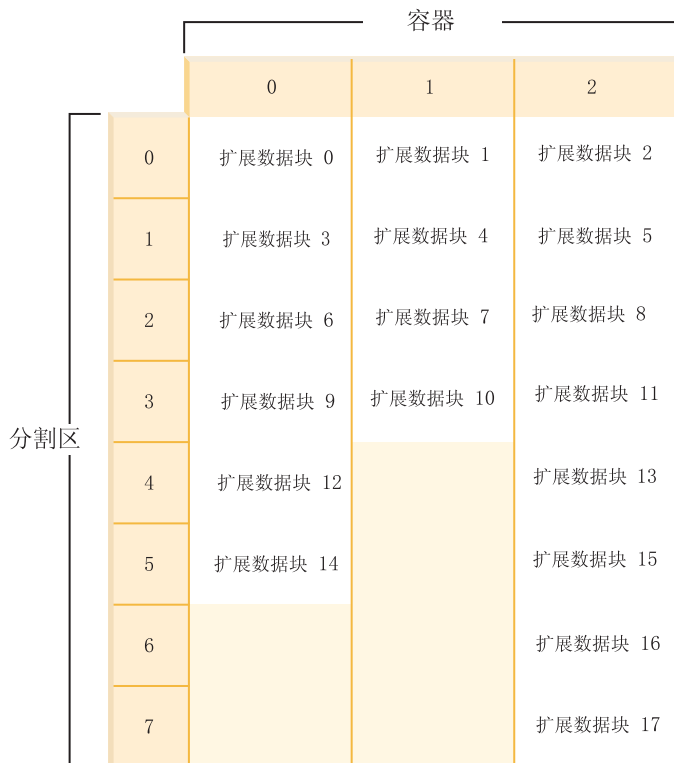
容器

分割区

| | 0 | 1 | 2 |
|---|---|---|---|
| 0 | 扩展数据块 0 | 扩展数据块 1 | 扩展数据块 2 |
| 1 | 扩展数据块 3 | 扩展数据块 4 | 扩展数据块 5 |
| 2 | 扩展数据块 6 | 扩展数据块 7 | 扩展数据块 8 |
| 3 | 扩展数据块 9 | 扩展数据块 10 | 扩展数据块 11 |
| 4 | 扩展数据块 12 | | 扩展数据块 13 |
| 5 | 扩展数据块 14 | | 扩展数据块 15 |
| 6 | | | 扩展数据块 16 |
| 7 | | | 扩展数据块 17 |